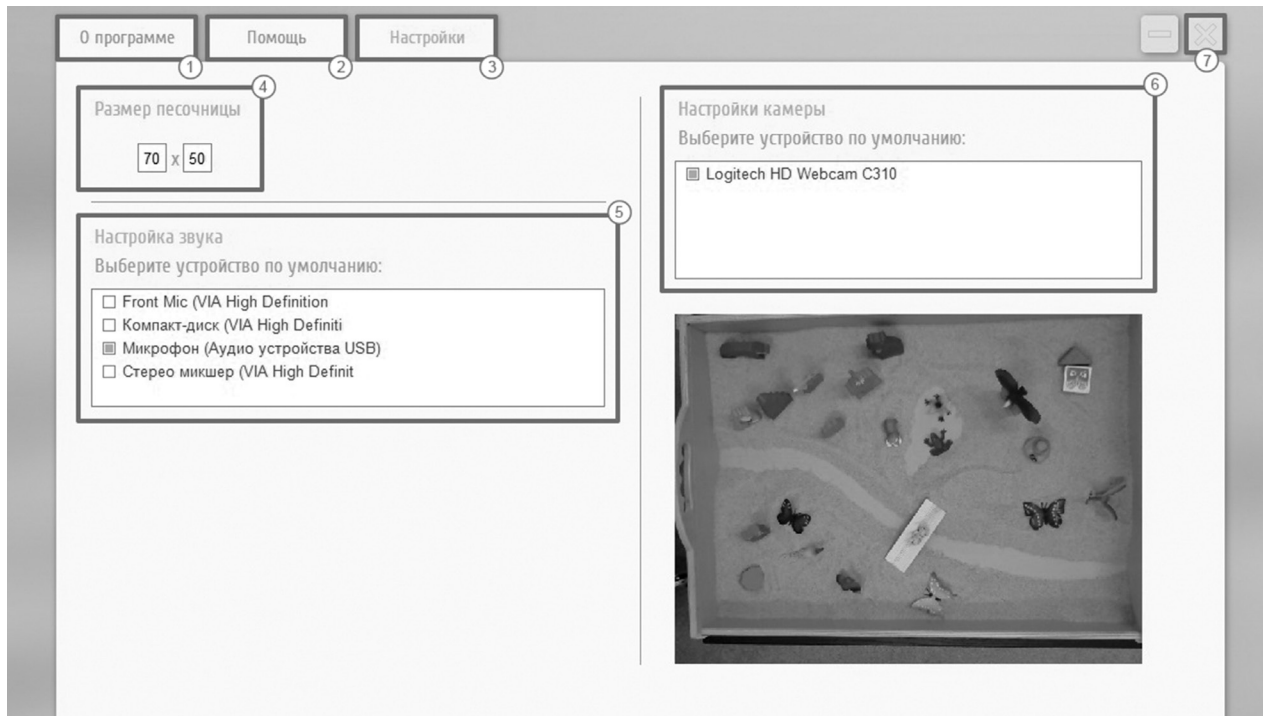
О программе
1
Помощь
2
Настройки
3
7

4
Размер песочницы
70 x 50

5
Настройка звука
Выберите устройство по умолчанию:
☐ Front Mic (VIA High Definition
☐ Компакт-диск (VIA High Definiti
▣ Микрофон (Аудио устройства USB)
☐ Стерео микшер (VIA High Definit

6
Настройки камеры
Выберите устройство по умолчанию:
▣ Logitech HD Webcam C310